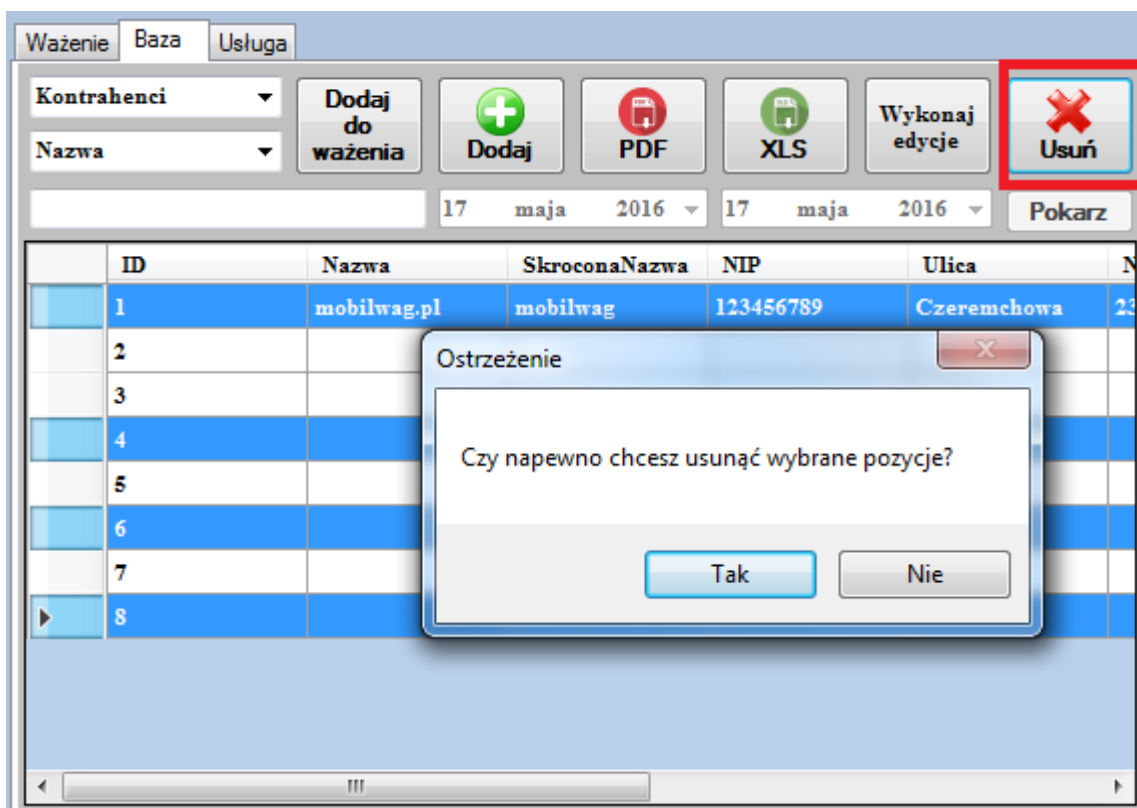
Ważenie Baza Usługa

Kontrahenci
Nazwa

Dodaj do ważenia
Dodaj
PDF
XLS
Wykonaj edycje
Usuń

17 maja 2016
17 maja 2016
Pokarz

| | ID | Nazwa | SkroconaNazwa | NIP | Ulica | N |
|---|---|---|---|---|---|---|
| | 1 | mobilwag.pl | mobilwag | 123456789 | Czeremchowa | 23 |
| | 2 | | | | | |
| | 3 | | | | | |
| | 4 | | | | | |
| | 5 | | | | | |
| | 6 | | | | | |
| | 7 | | | | | |
| | 8 | | | | | |

Ostrzeżenie

Czy napewno chcesz usunąć wybrane pozycje?

Tak
Nie